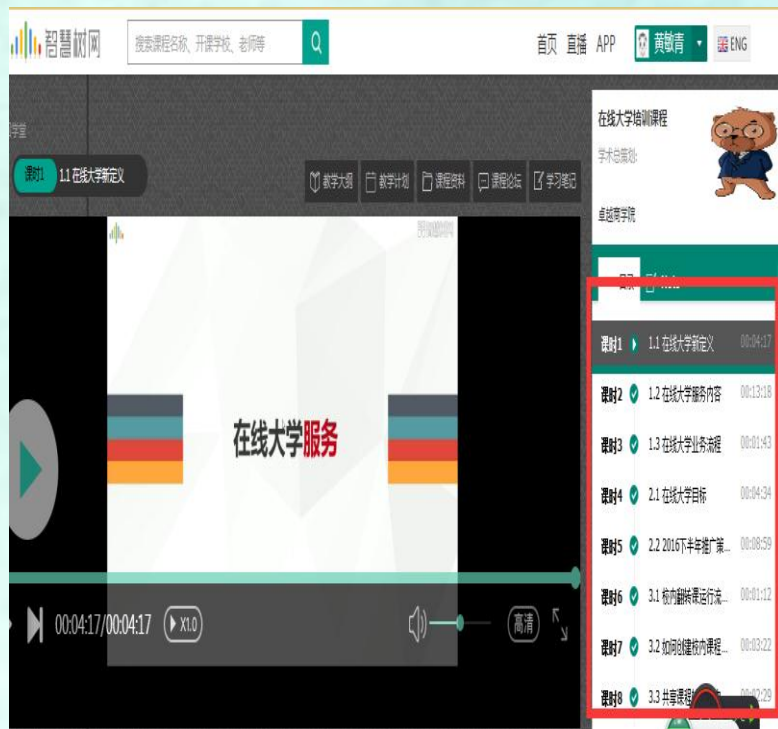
智慧树网

搜索课程名称、开课学校、老师等

首页 直播 APP 黄敏青 ENG

学堂

课时1 1.1 在线大学新定义

教学大纲 教学计划 课程资料 课程论坛 学习笔记

智慧树网

在线大学服务

00:04:17/00:04:17 X1.0 高清

在线大学培训课程

学术总策划:

卓越商学院

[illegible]

课时1 1.1 在线大学新定义 00:04:17

课时2 1.2 在线大学服务内容 00:13:18

课时3 1.3 在线大学业务流程 00:01:43

课时4 2.1 在线大学目标 00:04:34

课时5 2.2 2016下半年推广策... 00:08:59

课时6 3.1 校内翻转课运行流... 00:01:12

课时7 3.2 如何创建校内课程... 00:03:22

课时8 3.3 共享课程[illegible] 00:02:29